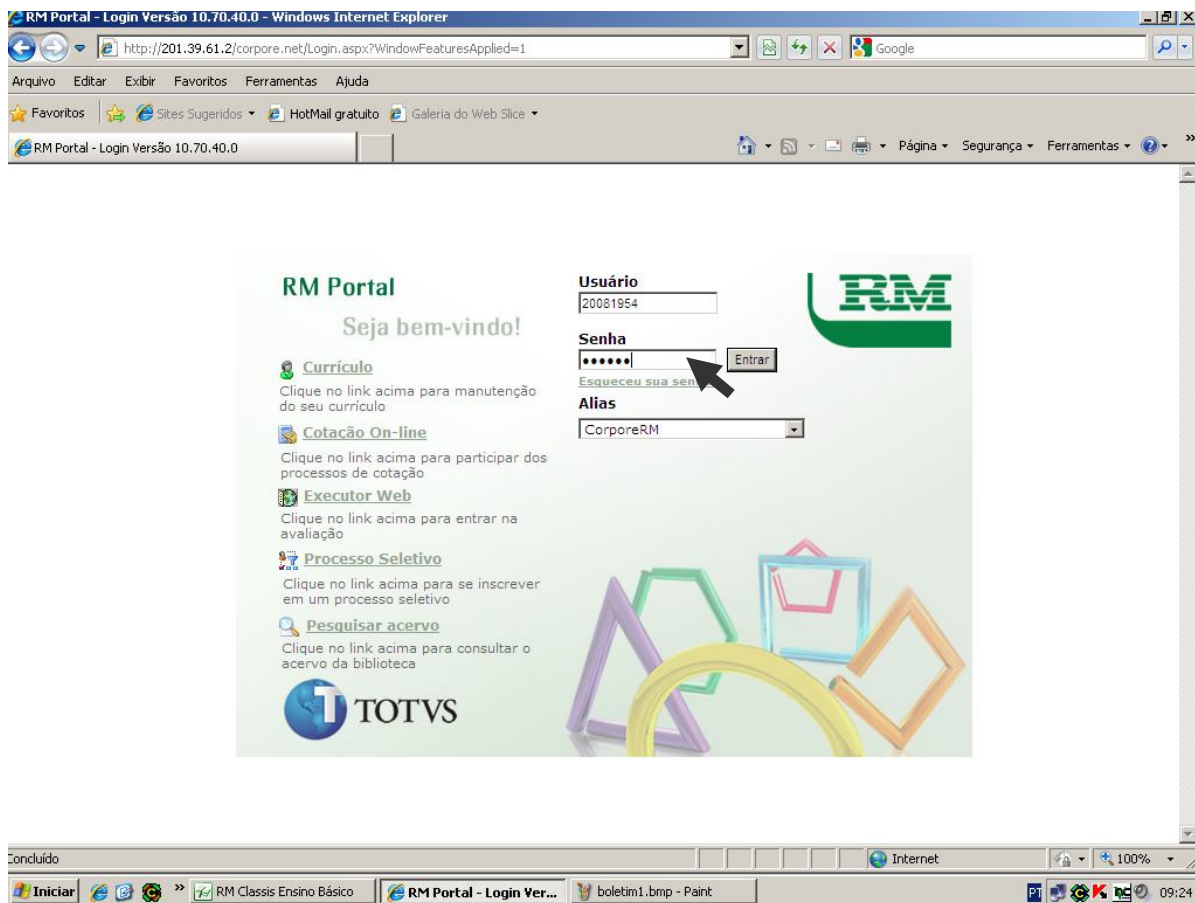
RM Portal - Login Versão 10.70.40.0 - Windows Internet Explorer

http://201.39.61.2/corpore.net/Login.aspx?WindowFeaturesApplied=1

Google

Arquivo Editar Exibir Favoritos Ferramentas Ajuda

Favoritos Sites Sugeridos HotMail gratuito Galeria do Web Slice

RM Portal - Login Versão 10.70.40.0

Página Segurança Ferramentas

RM Portal

Seja bem-vindo!

Currículo

Clique no link acima para manutenção do seu currículo

Cotação On-line

Clique no link acima para participar dos processos de cotação

Executor Web

Clique no link acima para entrar na avaliação

Processo Seletivo

Clique no link acima para se inscrever em um processo seletivo

Pesquisar acervo

Clique no link acima para consultar o acervo da biblioteca

TOTVS

Usuário

20081954

Senha

••••••

Entrar

Esqueceu sua sen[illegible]

Alias

CorporeRM

RM

Concluído

Internet

100%

Iniciar

RM Classis Ensino Básico

RM Portal - Login Ver...

boletim1.bmp - Paint

PT

09:24